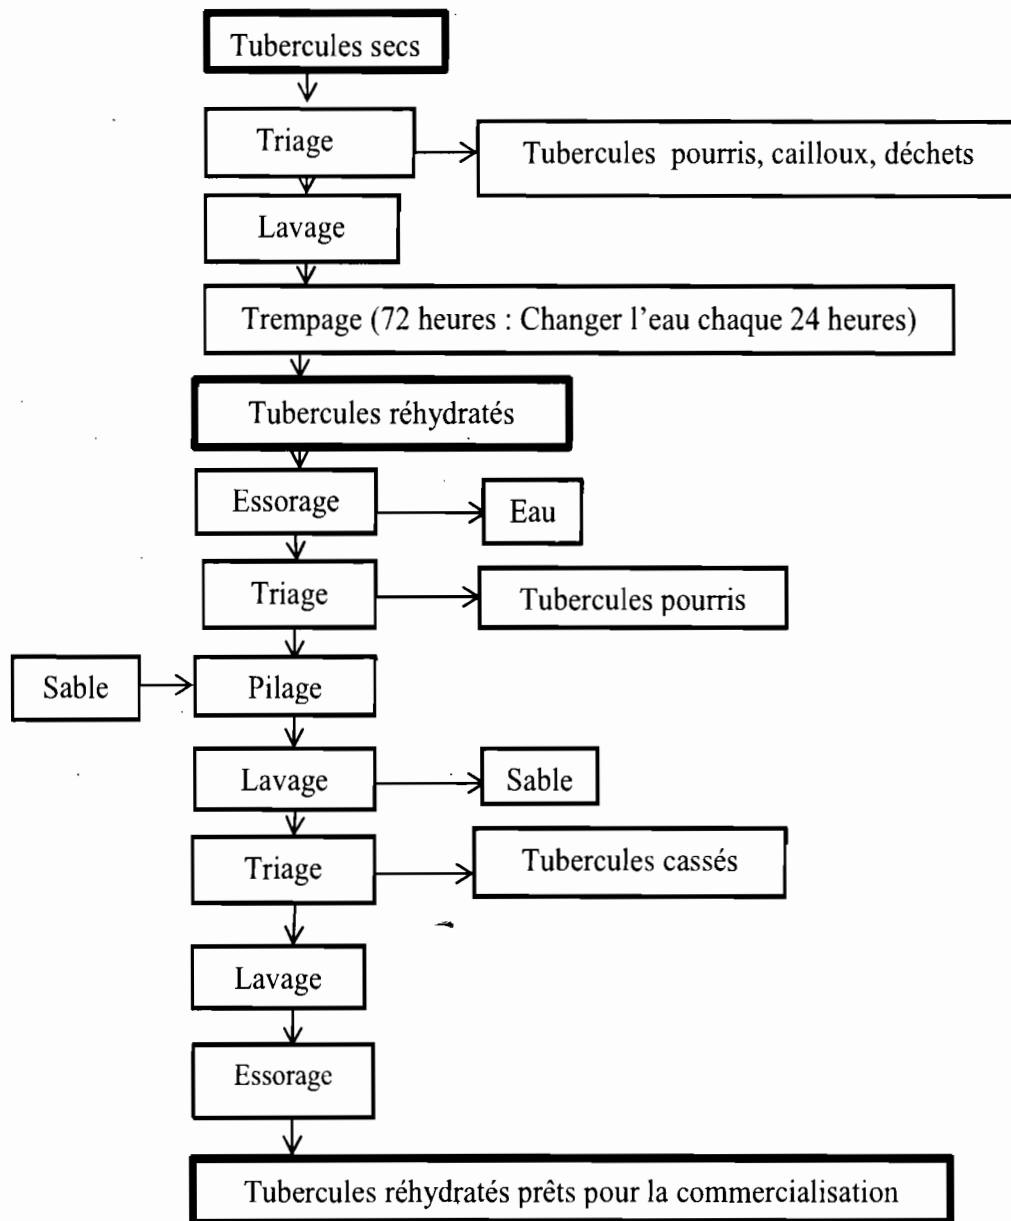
Tubercules secs

Triage

Tubercules pourris, cailloux, déchets

Lavage

Trempage (72 heures : Changer l'eau chaque 24 heures)

Tubercules réhydratés

Essorage

Eau

Triage

Tubercules pourris

Sable

Pilage

Lavage

Sable

Triage

Tubercules cassés

Lavage

Essorage

Tubercules réhydratés prêts pour la commercialisation